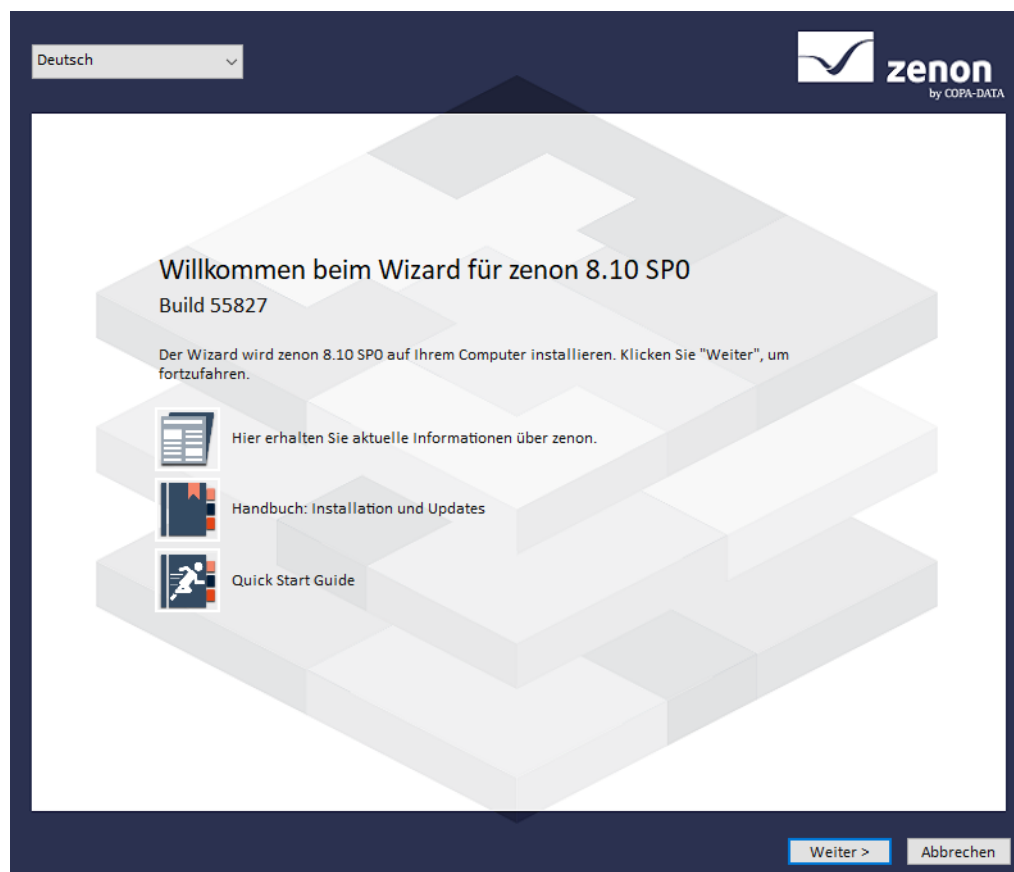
Deutsch

zenon
by COPA-DATA

Willkommen beim Wizard für zenon 8.10 SP0
Build 55827

Der Wizard wird zenon 8.10 SP0 auf Ihrem Computer installieren. Klicken Sie "Weiter", um fortzufahren.

Hier erhalten Sie aktuelle Informationen über zenon.

Handbuch: Installation und Updates

Quick Start Guide

Weiter >
Abbrechen